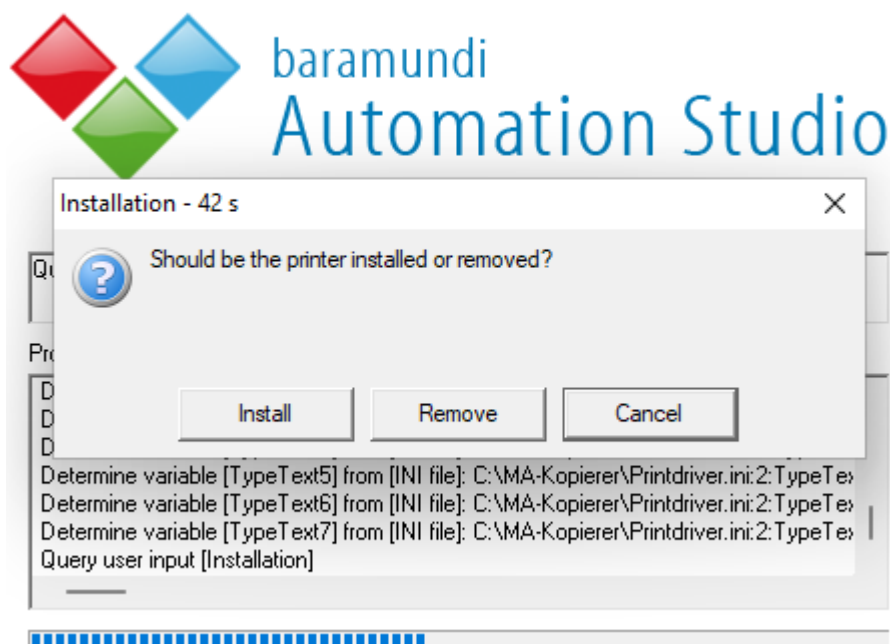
baramundi
Automation Studio

Installation - 42 s

Should be the printer installed or removed?

Install
Remove
Cancel

Qu

Pro

De
De
De
Determine variable [TypeText5] from [INI file]: C:\MA-Kopierer\Printdriver.ini:2:TypeTex
Determine variable [TypeText6] from [INI file]: C:\MA-Kopierer\Printdriver.ini:2:TypeTex
Determine variable [TypeText7] from [INI file]: C:\MA-Kopierer\Printdriver.ini:2:TypeTex
Query user input [Installation]